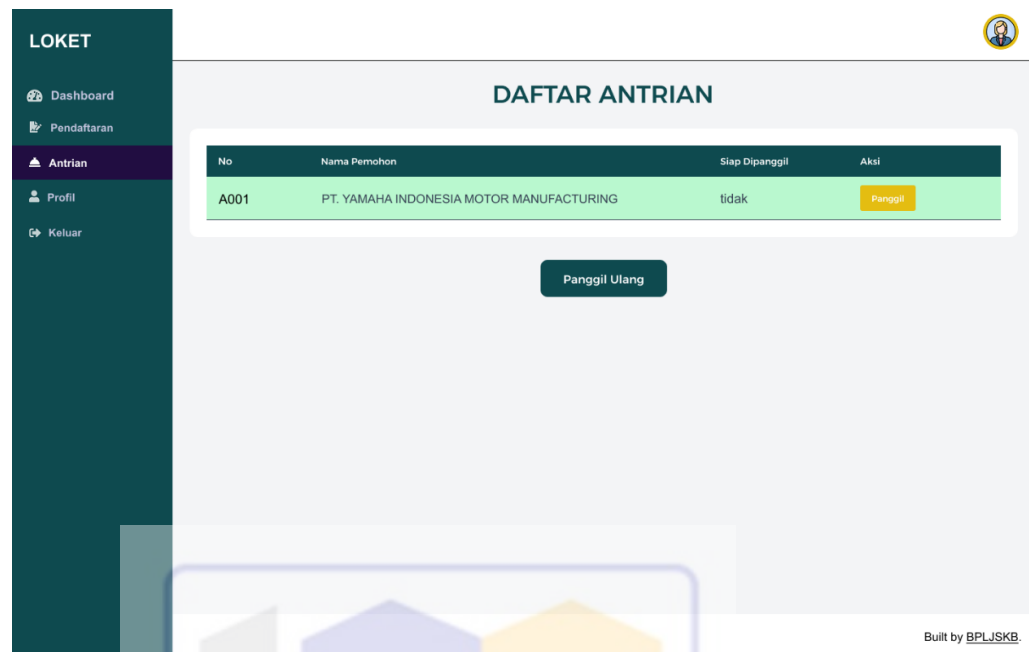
LOKET

Dashboard
Pendaftaran
Antrian
Profil
Keluar

DAFTAR ANTRIAN

| No | Nama Pemohon | Siap Dipanggil | Aksi |
|---|---|---|---|
| A001 | PT. YAMAHA INDONESIA MOTOR MANUFACTURING | tidak | Panggil |

Panggil Ulang

Built by BPLJSKB.